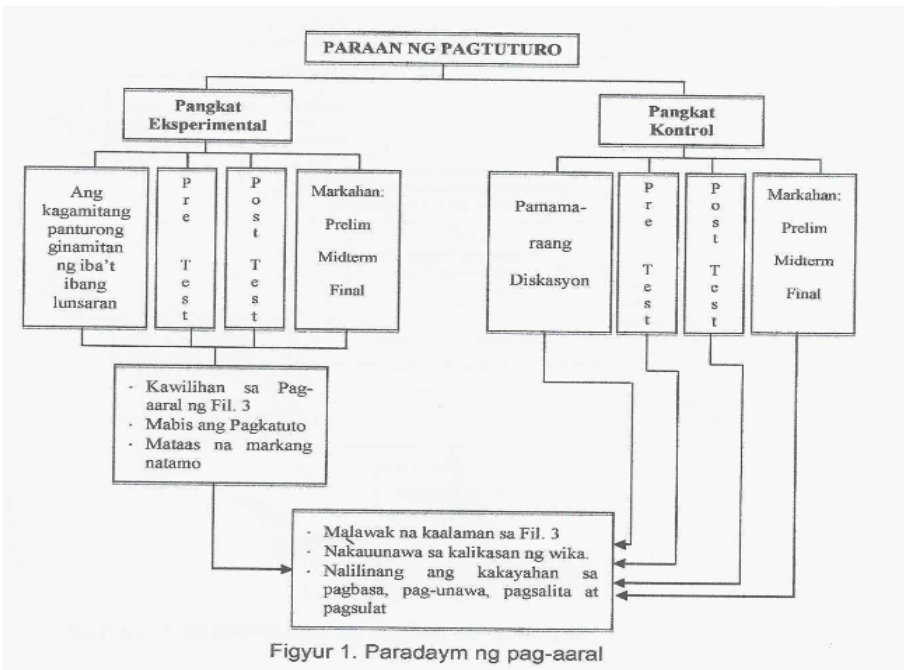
PARAAN NG PAGTUTURO

Pangkat Eksperimental

Ang kagamitang panturong ginamitan ng iba't ibang lunsaran

Pre Test

Post Test

Markahan: Prelim Midterm Final

Pangkat Kontrol

Pamamaraang Diskasyon

Pre Test

Post Test

Markahan: Prelim Midterm Final

- Kawilihan sa Pagaaral ng Fil. 3
- Mabis ang Pagkatuto
- Mataas na markang natamo

- Malawak na kaalaman sa Fil. 3
- Nakauunawa sa kalikasan ng wika.
- Nalilinang ang kakayahan sa pagbasa, pag-unawa, pagsalita at pagsulat

Figyur 1. Paradaym ng pag-aaral